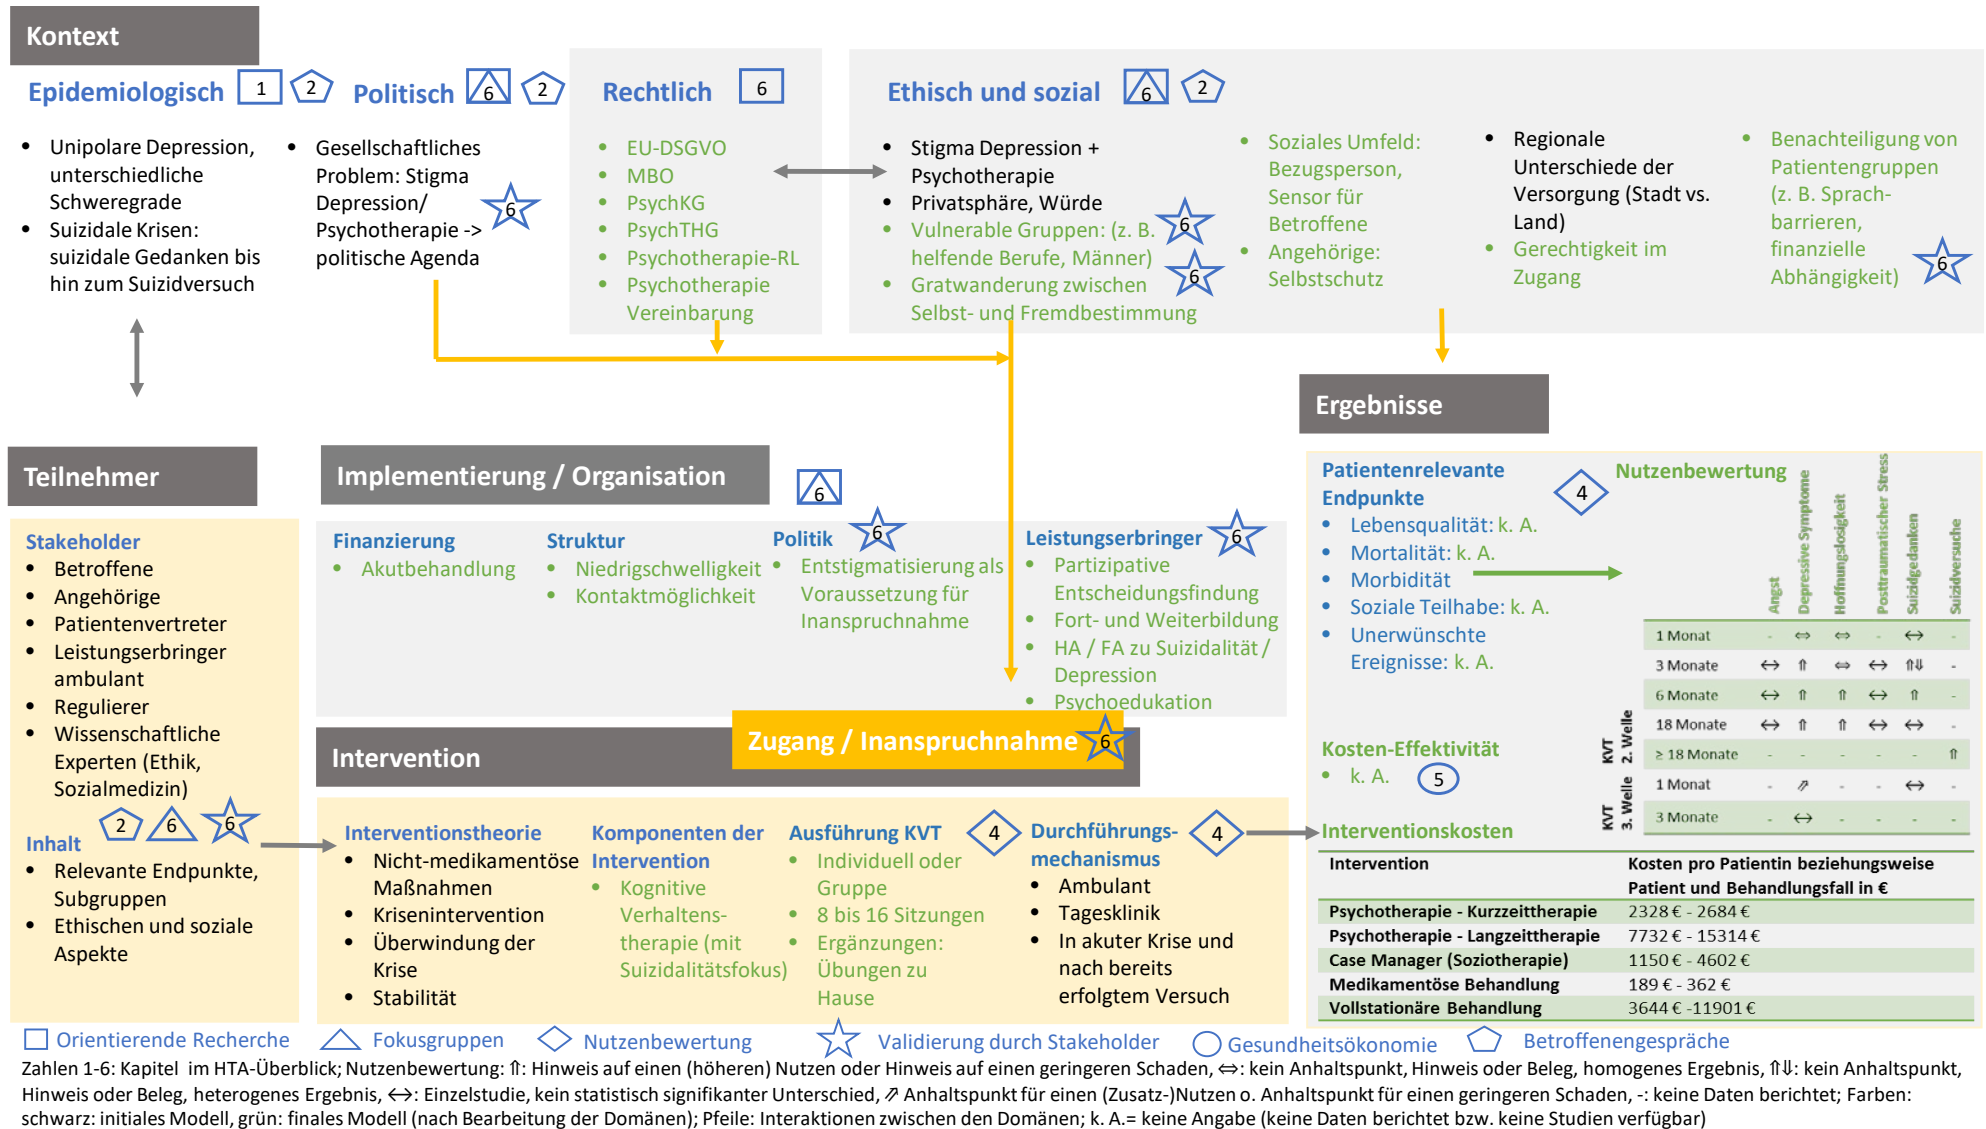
Kontext

Epidemiologisch 1 2

- Unipolare Depression, unterschiedliche Schweregrade
- Suizidale Krisen: suizidale Gedanken bis hin zum Suizidversuch

Politisch 6 2

- Gesellschaftliches Problem: Stigma Depression/ Psychotherapie -> politische Agenda 6

Rechtlich 6

- EU-DSGVO
- MBO
- PsychKG
- PsychTHG
- Psychotherapie-RL
- Psychotherapie Vereinbarung

Ethisch und sozial 6 2

- Stigma Depression + Psychotherapie
- Privatsphäre, Würde
- Vulnerable Gruppen: (z. B. helfende Berufe, Männer) 6
- Gratwanderung zwischen Selbst- und Fremdbestimmung 6

- Soziales Umfeld: Bezugsperson, Sensor für Betroffene
- Angehörige: Selbstschutz

- Regionale Unterschiede der Versorgung (Stadt vs. Land)
- Gerechtigkeit im Zugang

- Benachteiligung von Patientengruppen (z. B. Sprachbarrieren, finanzielle Abhängigkeit) 6

Ergebnisse

Teilnehmer

Stakeholder
- Betroffene
- Angehörige
- Patientenvertreter
- Leistungserbringer ambulant
- Regulierer
- Wissenschaftliche Experten (Ethik, Sozialmedizin)

Inhalt 2 6 6
- Relevante Endpunkte, Subgruppen
- Ethischen und soziale Aspekte

Implementierung / Organisation 6

Finanzierung
- Akutbehandlung

Struktur
- Niedrigschwelligkeit
- Kontaktmöglichkeit

Politik 6
- Entstigmatisierung als Voraussetzung für Inanspruchnahme

Leistungserbringer 6
- Partizipative Entscheidungsfindung
- Fort- und Weiterbildung
- HA / FA zu Suizidalität / Depression
- Psychoedukation

Intervention

Zugang / Inanspruchnahme 6

Interventionstheorie
- Nicht-medikamentöse Maßnahmen
- Krisenintervention
- Überwindung der Krise
- Stabilität

Komponenten der Intervention
- Kognitive Verhaltenstherapie (mit Suizidalitätsfokus)

Ausführung KVT 4
- Individuell oder Gruppe
- 8 bis 16 Sitzungen
- Ergänzungen: Übungen zu Hause

Durchführungsmechanismus 4
- Ambulant
- Tagesklinik
- In akuter Krise und nach bereits erfolgtem Versuch

Patientenrelevante Endpunkte 4
- Lebensqualität: k. A.
- Mortalität: k. A.
- Morbidität
- Soziale Teilhabe: k. A.
- Unerwünschte Ereignisse: k. A.

Nutzenbewertung

| | | Angst | Depressive Symptome | Hoffnungslosigkeit | Posttraumatischer Stress | Suizidgedanken | Suizidversuche |
|---|---|---|---|---|---|---|---|
| KVT 2. Welle | 1 Monat | - | ⇔ | ⇔ | - | ↔ | - |
| | 3 Monate | ↔ | ⇑ | ⇔ | ↔ | ⇑⇓ | - |
| | 6 Monate | ↔ | ⇑ | ⇑ | ↔ | ⇑ | - |
| | 18 Monate | ↔ | ⇑ | ⇑ | ↔ | ↔ | - |
| | ≥ 18 Monate | - | - | - | - | - | ⇑ |
| KVT 3. Welle | 1 Monat | - | ⇗ | - | - | ↔ | - |
| | 3 Monate | - | ↔ | - | - | - | - |

Kosten-Effektivität
- k. A. 5

Interventionskosten

| Intervention | Kosten pro Patientin beziehungsweise Patient und Behandlungsfall in € |
|---|---|
| Psychotherapie - Kurzzeittherapie | 2328 € - 2684 € |
| Psychotherapie - Langzeittherapie | 7732 € - 15314 € |
| Case Manager (Soziotherapie) | 1150 € - 4602 € |
| Medikamentöse Behandlung | 189 € - 362 € |
| Vollstationäre Behandlung | 3644 € -11901 € |

Orientierende Recherche   Fokusgruppen   Nutzenbewertung   Validierung durch Stakeholder   Gesundheitsökonomie   Betroffenengespräche

Zahlen 1-6: Kapitel im HTA-Überblick; Nutzenbewertung: ⇑: Hinweis auf einen (höheren) Nutzen oder Hinweis auf einen geringeren Schaden, ⇔: kein Anhaltspunkt, Hinweis oder Beleg, homogenes Ergebnis, ⇑⇓: kein Anhaltspunkt, Hinweis oder Beleg, heterogenes Ergebnis, ↔: Einzelstudie, kein statistisch signifikanter Unterschied, ⇗ Anhaltspunkt für einen (Zusatz-)Nutzen o. Anhaltspunkt für einen geringeren Schaden, -: keine Daten berichtet; Farben: schwarz: initiales Modell, grün: finales Modell (nach Bearbeitung der Domänen); Pfeile: Interaktionen zwischen den Domänen; k. A.= keine Angabe (keine Daten berichtet bzw. keine Studien verfügbar)